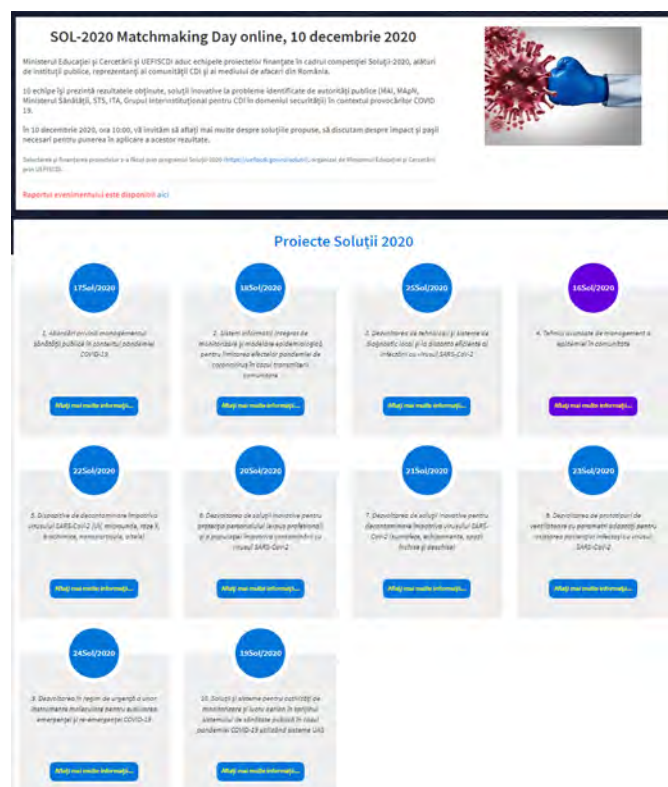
SOL-2020 Matchmaking Day online, 10 decembrie 2020

Ministerul Educației și Cercetării și UEFISCDI aduc echipele proiectelor finanțate în cadrul competiției Soluții-2020, alături de instituții publice, reprezentanți ai comunității CDI și ai mediului de afaceri din România.

10 echipe își prezintă rezultatele obținute, soluții inovative la probleme identificate de autorități publice (MAI, MApN, Ministerul Sănătății, STS, ITA, Grupul Interinstituțional pentru CDI în domeniul securității) în contextul provocărilor COVID 19.

În 10 decembrie 2020, ora 10:00, vă invităm să aflați mai multe despre soluțiile propuse, să discutăm despre impact și pașii necesari pentru punerea în aplicare a acestor rezultate.

Selectarea și finanțarea proiectelor s-a făcut prin programul Soluții 2020 (https://uefiscdi.gov.ro/solutii), organizat de Ministerul Educației și Cercetării prin UEFISCDI.

Raportul evenimentului este disponibil aici

Proiecte Soluții 2020

17Sol/2020
1. Abordări privind managementul sănătății publice în contextul pandemiei COVID-19
Aflați mai multe informații...

18Sol/2020
2. Sistem informatic integrat de monitorizare și modelare epidemiologică, pentru limitarea efectelor pandemiei de coronavirus în cazul transmiterii comunitare
Aflați mai multe informații...

25Sol/2020
3. Dezvoltarea de tehnici și sisteme de diagnostic local și la distanță eficiente al infecțiilor cu virusul SARS-CoV-2
Aflați mai multe informații...

16Sol/2020
4. Tehnici avansate de management a epidemiei în comunitate
Aflați mai multe informații...

22Sol/2020
5. Dispozitive de decontaminare împotriva virusului SARS-CoV-2 (UV, microunde, raze X, biochimice, nanoparticule, altele)
Aflați mai multe informații...

20Sol/2020
6. Dezvoltarea de soluții inovative pentru protecția personalului (expus profesional) și a populației împotriva contaminării cu virusul SARS-CoV-2
Aflați mai multe informații...

21Sol/2020
7. Dezvoltarea de soluții inovative pentru decontaminarea împotriva virusului SARS-CoV-2 (suprafețe, echipamente, spații închise și deschise)
Aflați mai multe informații...

23Sol/2020
8. Dezvoltarea de protocoale de ventilatoare cu parametri adaptați pentru creșterea pacienților infectați cu virusul SARS-CoV-2
Aflați mai multe informații...

24Sol/2020
9. Dezvoltarea în regim de urgență a unor dispozitive moleculare pentru auxiliarea emergenței și re-emergenței COVID-19
Aflați mai multe informații...

19Sol/2020
10. Soluții și sisteme pentru activități de monitorizare și lucru sanitar în sprijinul sistemului de sănătate publică în cazul pandemiei COVID-19 utilizând sisteme UAS
Aflați mai multe informații...